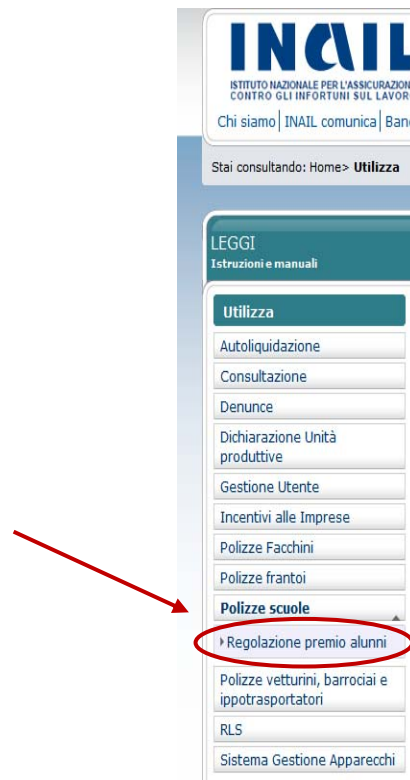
INAIL
ISTITUTO NAZIONALE PER L'ASSICURAZION
CONTRO GLI INFORTUNI SUL LAVOR

Chi siamo | INAIL comunica | Banc

Stai consultando: Home> Utilizza

LEGGI
Istruzioni e manuali

Utilizza
Autoliquidazione
Consultazione
Denunce
Dichiarazione Unità produttive
Gestione Utente
Incentivi alle Imprese
Polizze Facchini
Polizze frantoi
Polizze scuole
Regolazione premio alunni
Polizze vetturini, barrociai e ippotrasportatori
RLS
Sistema Gestione Apparecchi